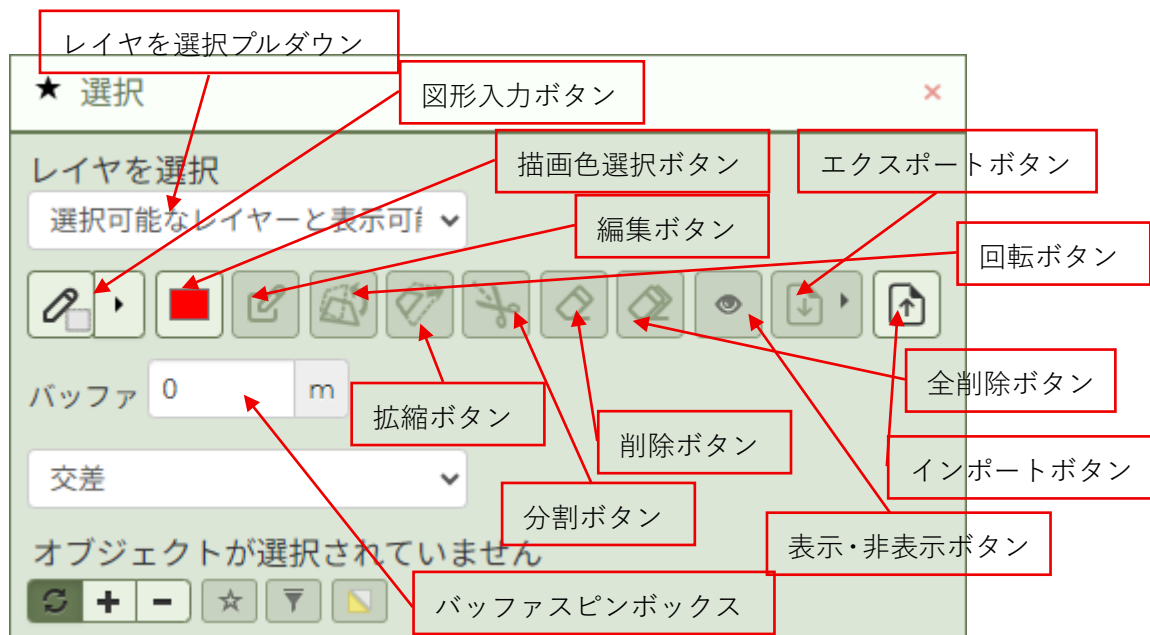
レイヤを選択プルダウン

★ 選択

×

図形入力ボタン

レイヤを選択

描画色選択ボタン

エクスポートボタン

選択可能なレイヤーと表示可

編集ボタン

回転ボタン

バッファ 0 m

全削除ボタン

拡縮ボタン

削除ボタン

交差

インポートボタン

分割ボタン

表示・非表示ボタン

オブジェクトが選択されていません

バッファスピンボックス